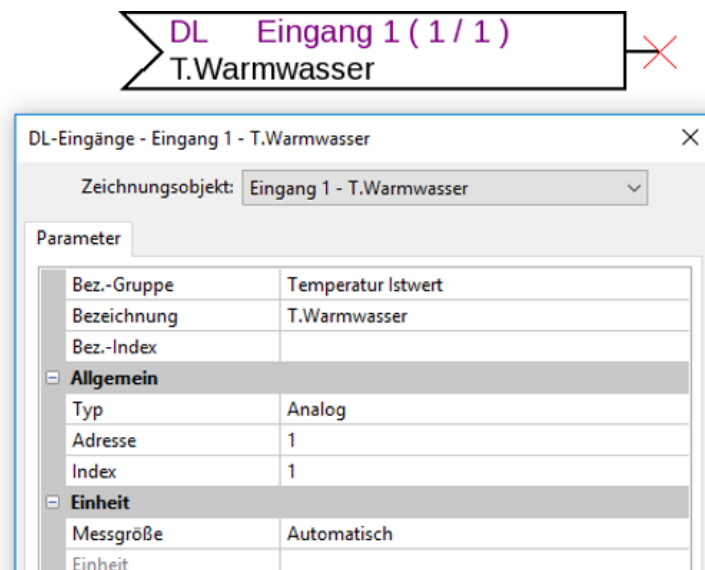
DL Eingang 1 ( 1 / 1 )
T.Warmwasser

DL-Eingänge - Eingang 1 - T.Warmwasser

Zeichnungsobjekt: Eingang 1 - T.Warmwasser

Parameter

| | |
|---|---|
| Bez.-Gruppe | Temperatur Istwert |
| Bezeichnung | T.Warmwasser |
| Bez.-Index | |
| ⊟ Allgemein | |
| Typ | Analog |
| Adresse | 1 |
| Index | 1 |
| ⊟ Einheit | |
| Messgröße | Automatisch |
| Einheit | |